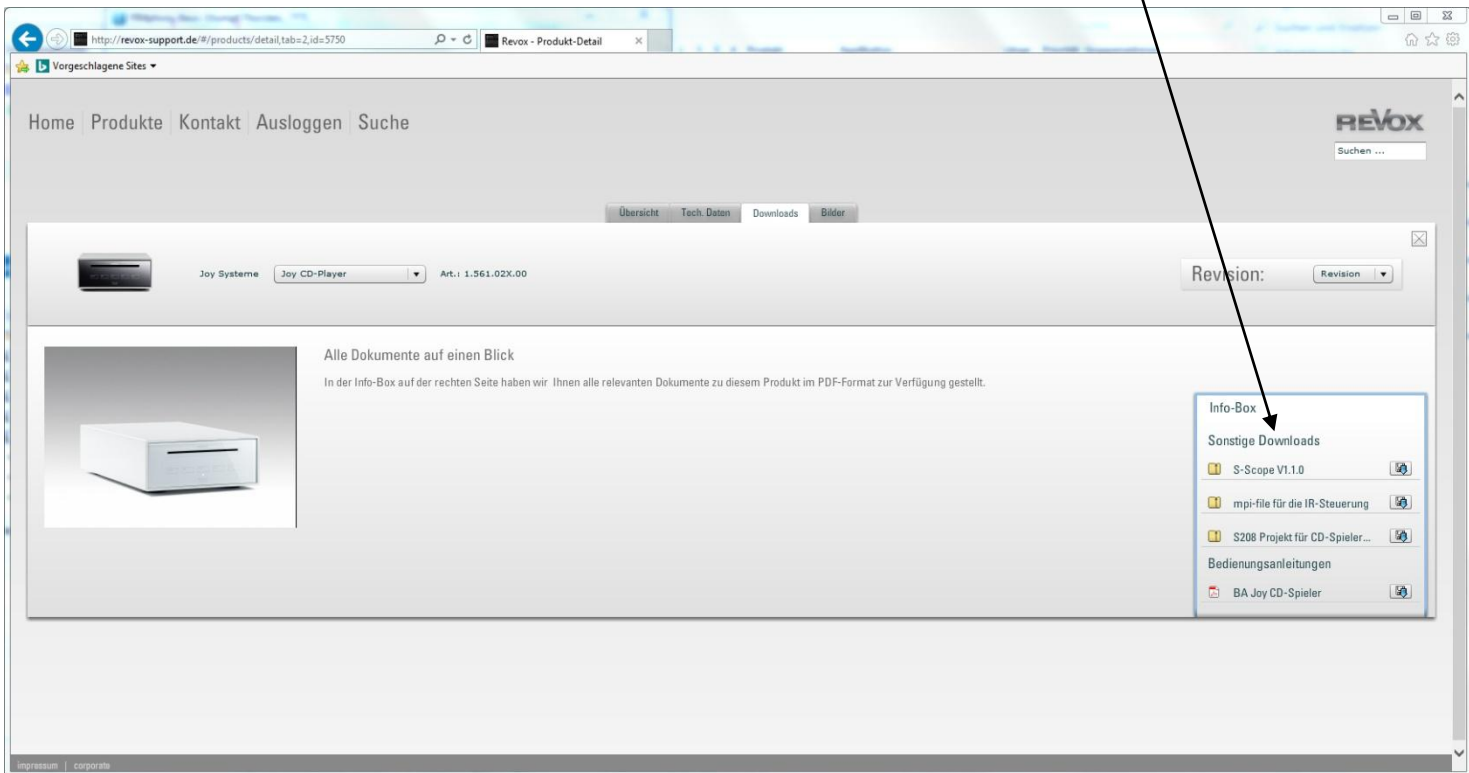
http://revox-support.de/#/products/detail,tab=2,id=5750

Revox - Produkt-Detail

Vorgeschlagene Sites

Home | Produkte | Kontakt | Ausloggen | Suche

REVOX

Suchen ...

Übersicht | Tech. Daten | Downloads | Bilder

Joy Systeme | Joy CD-Player | Art.: 1.561.02X.00

Revision: | Revision

Alle Dokumente auf einen Blick

In der Info-Box auf der rechten Seite haben wir Ihnen alle relevanten Dokumente zu diesem Produkt im PDF-Format zur Verfügung gestellt.

Info-Box

Sonstige Downloads

S-Scope V1.1.0

mpi-file für die IR-Steuerung

S208 Projekt für CD-Spieler...

Bedienungsanleitungen

BA Joy CD-Spieler

impressum | corporate